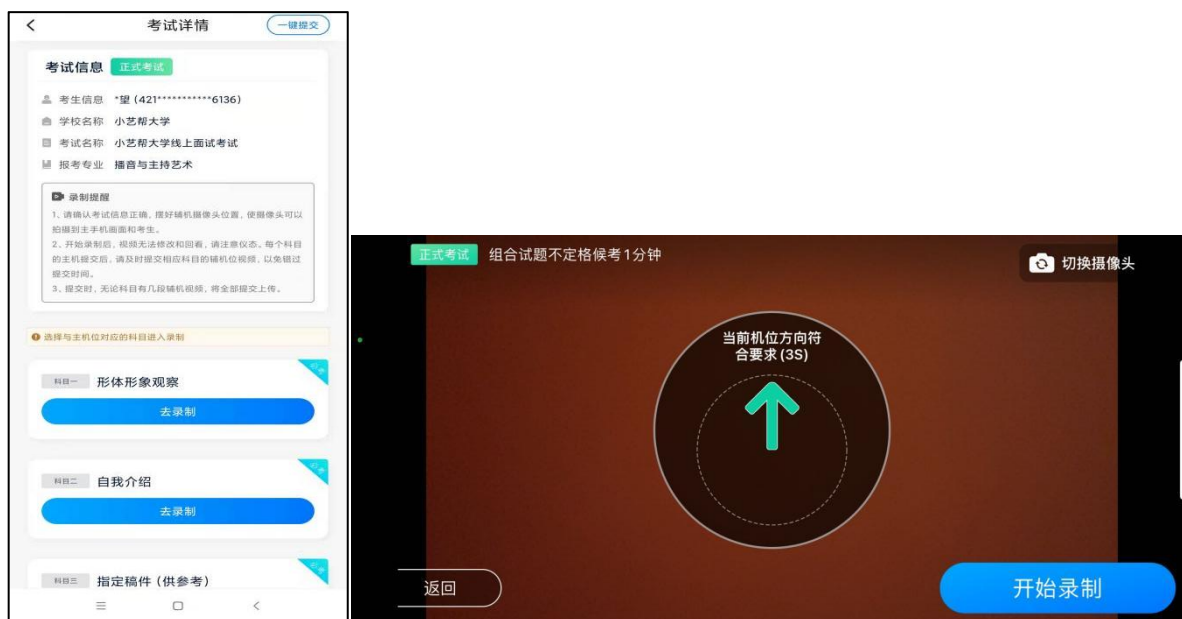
考试详情

一键提交

考试信息 正式考试

考生信息 *望 (421***********6136)

学校名称 小艺帮大学

考试名称 小艺帮大学线上面试考试

报考专业 播音与主持艺术

录制提醒

1、请确认考试信息正确，摆好辅机摄像头位置，使摄像头可以拍摄到主手机画面和考生。

2、开始录制后，视频无法修改和回看，请注意仪态。每个科目的主机提交后，请及时提交相应科目的辅机位视频，以免错过提交时间。

3、提交时，无论科目有几段辅机视频，将全部提交上传。

选择与主机位对应的科目进入录制

科目一 形体形象观察

去录制

科目二 自我介绍

去录制

科目三 指定稿件（供参考）

正式考试 组合试题不定格候考1分钟

切换摄像头

当前机位方向符合要求 (3S)

返回

开始录制